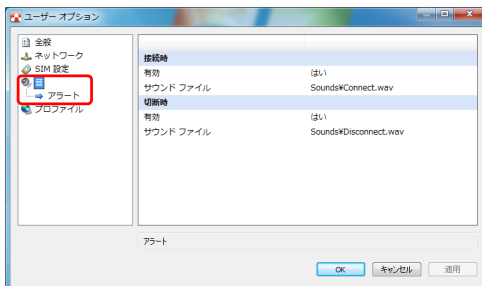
ユーザー オプション

全般
ネットワーク
SIM 設定
アラート
プロファイル

| 接続時 | |
|---|---|
| 有効 | はい |
| サウンド ファイル | Sounds¥Connect.wav |
| 切断時 | |
| 有効 | はい |
| サウンド ファイル | Sounds¥Disconnect.wav |

アラート

OK キャンセル 適用